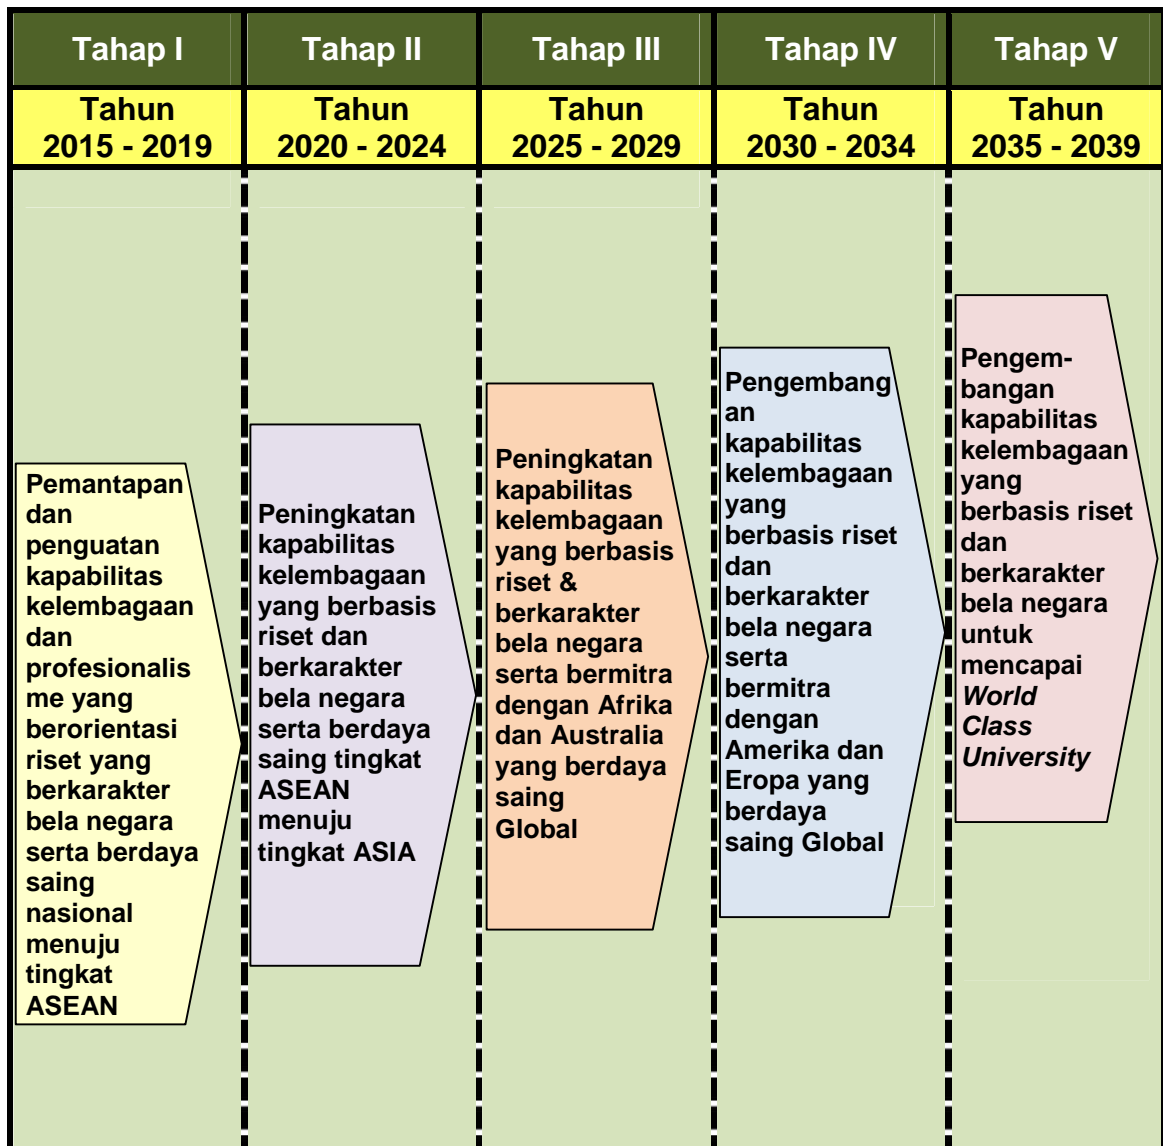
| Tahap I | Tahap II | Tahap III | Tahap IV | Tahap V |
|---|---|---|---|---|
| Tahun 2015 - 2019 | Tahun 2020 - 2024 | Tahun 2025 - 2029 | Tahun 2030 - 2034 | Tahun 2035 - 2039 |
| Pemantapan dan penguatan kapabilitas kelembagaan dan profesionalisme yang berorientasi riset yang berkarakter bela negara serta berdaya saing nasional menuju tingkat ASEAN | Peningkatan kapabilitas kelembagaan yang berbasis riset dan berkarakter bela negara serta berdaya saing tingkat ASEAN menuju tingkat ASIA | Peningkatan kapabilitas kelembagaan yang berbasis riset & berkarakter bela negara serta bermitra dengan Afrika dan Australia yang berdaya saing Global | Pengembangan kapabilitas kelembagaan yang berbasis riset dan berkarakter bela negara serta bermitra dengan Amerika dan Eropa yang berdaya saing Global | Pengembangan kapabilitas kelembagaan yang berbasis riset dan berkarakter bela negara untuk mencapai *World Class University* |